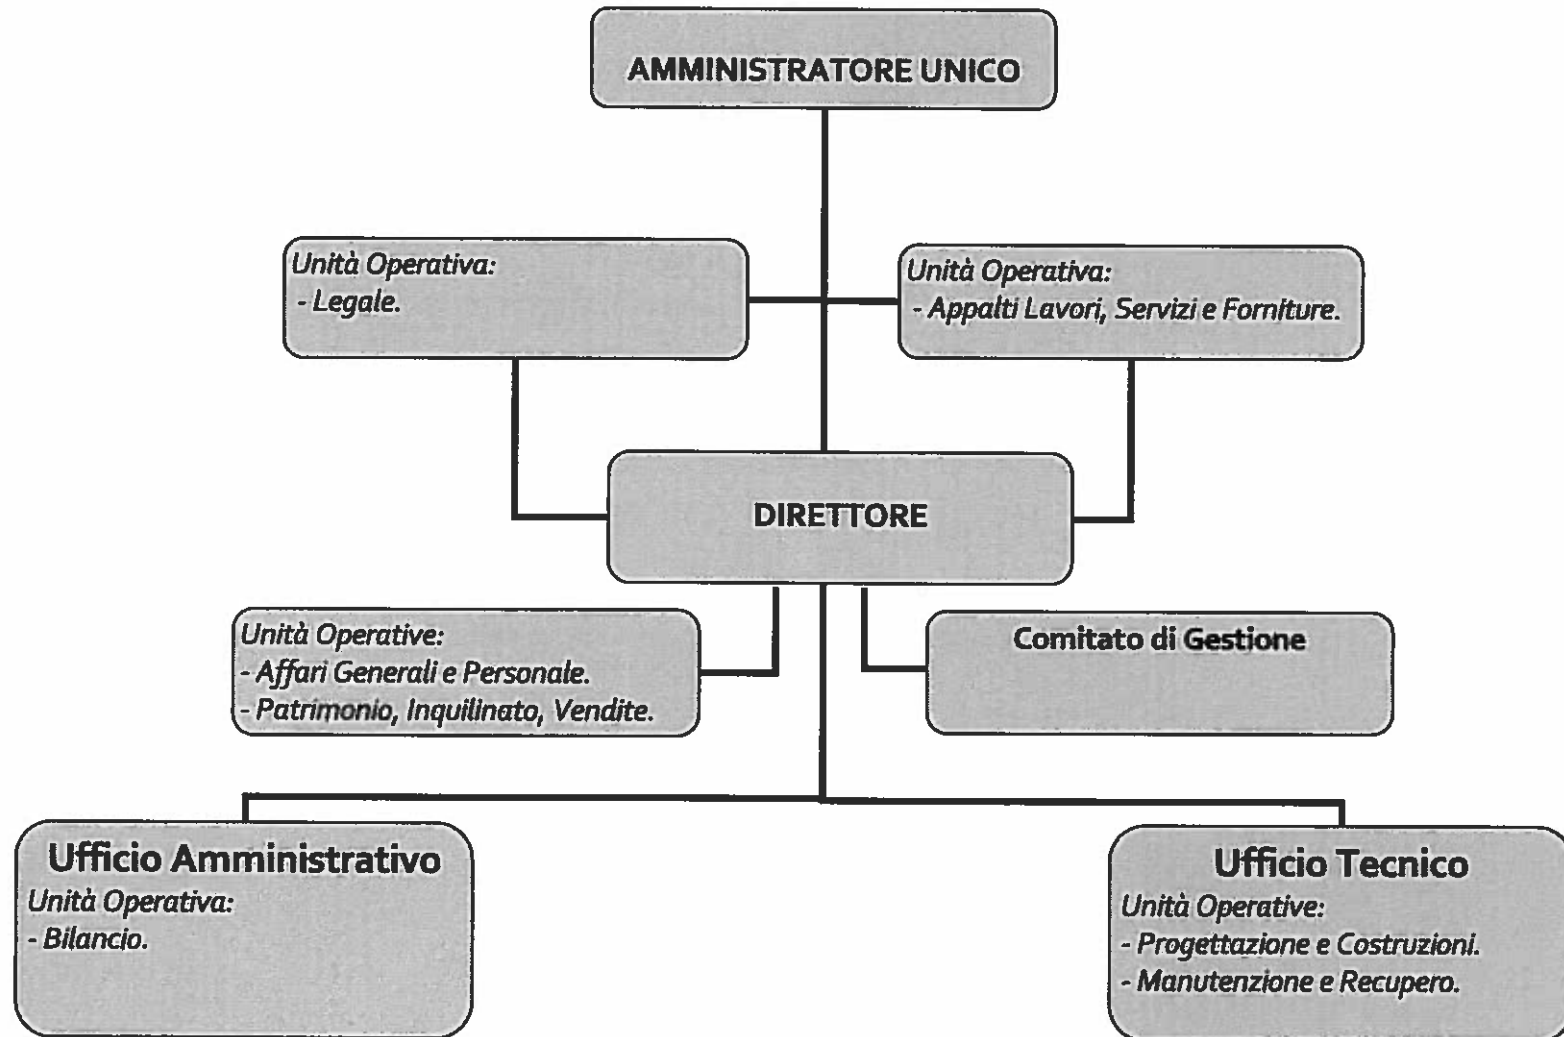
AMMINISTRATORE UNICO

Unità Operativa:
- Legale.

Unità Operativa:
- Appalti Lavori, Servizi e Forniture.

DIRETTORE

Unità Operative:
- Affari Generali e Personale.
- Patrimonio, Inquilinato, Vendite.

Comitato di Gestione

Ufficio Amministrativo
Unità Operativa:
- Bilancio.

Ufficio Tecnico
Unità Operative:
- Progettazione e Costruzioni.
- Manutenzione e Recupero.